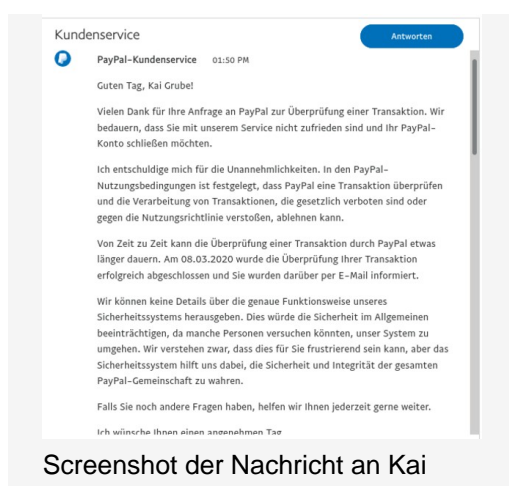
Kundenservice

Antworten

PayPal-Kundenservice 01:50 PM

Guten Tag, Kai Grube!

Vielen Dank für Ihre Anfrage an PayPal zur Überprüfung einer Transaktion. Wir bedauern, dass Sie mit unserem Service nicht zufrieden sind und Ihr PayPal-Konto schließen möchten.

Ich entschuldige mich für die Unannehmlichkeiten. In den PayPal-Nutzungsbedingungen ist festgelegt, dass PayPal eine Transaktion überprüfen und die Verarbeitung von Transaktionen, die gesetzlich verboten sind oder gegen die Nutzungsrichtlinie verstoßen, ablehnen kann.

Von Zeit zu Zeit kann die Überprüfung einer Transaktion durch PayPal etwas länger dauern. Am 08.03.2020 wurde die Überprüfung Ihrer Transaktion erfolgreich abgeschlossen und Sie wurden darüber per E-Mail informiert.

Wir können keine Details über die genaue Funktionsweise unseres Sicherheitssystems herausgeben. Dies würde die Sicherheit im Allgemeinen beeinträchtigen, da manche Personen versuchen könnten, unser System zu umgehen. Wir verstehen zwar, dass dies für Sie frustrierend sein kann, aber das Sicherheitssystem hilft uns dabei, die Sicherheit und Integrität der gesamten PayPal-Gemeinschaft zu wahren.

Falls Sie noch andere Fragen haben, helfen wir Ihnen jederzeit gerne weiter.

Ich wünsche Ihnen einen angenehmen Tag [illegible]

Screenshot der Nachricht an Kai